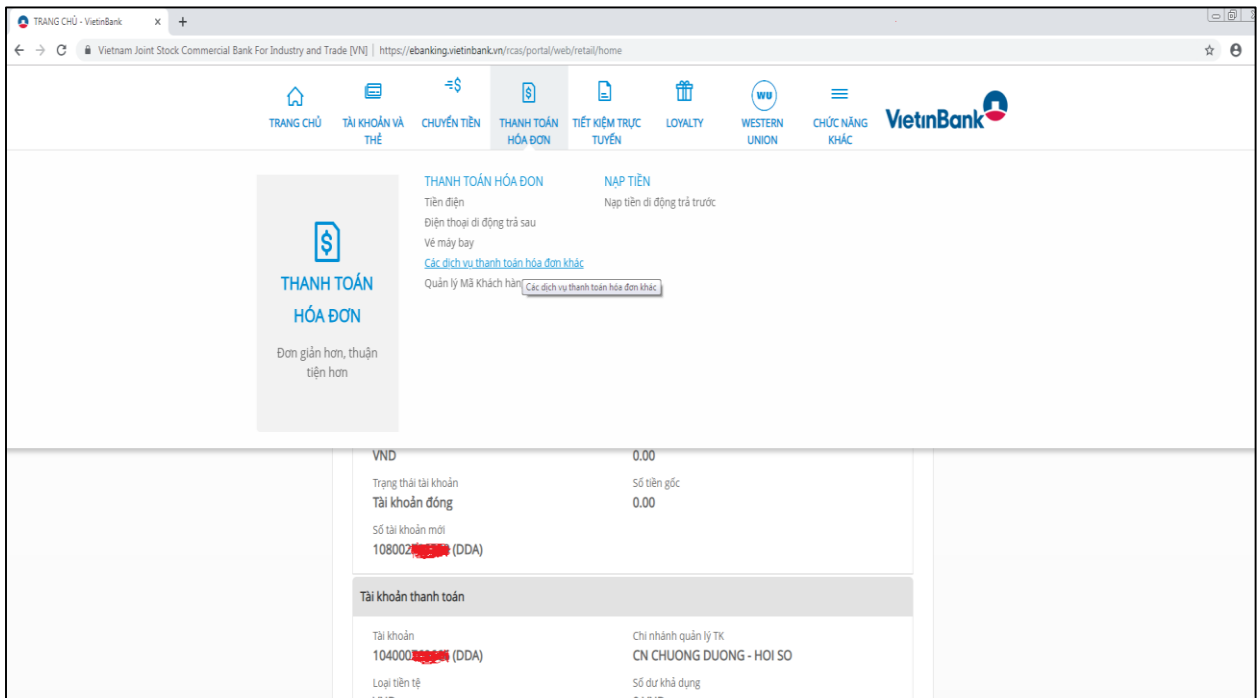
TRANG CHỦ - VietinBank ×

Vietnam Joint Stock Commercial Bank For Industry and Trade [VN] | https://ebanking.vietinbank.vn/rcas/portal/web/retail/home

TRANG CHỦ
TÀI KHOẢN VÀ THẺ
CHUYỂN TIỀN
THANH TOÁN HÓA ĐƠN
TIẾT KIỆM TRỰC TUYẾN
LOYALTY
WU
WESTERN UNION
CHỨC NĂNG KHÁC
VietinBank

THANH TOÁN HÓA ĐƠN
Đơn giản hơn, thuận tiện hơn

THANH TOÁN HÓA ĐƠN
Tiền điện
Điện thoại di động trả sau
Vé máy bay
Các dịch vụ thanh toán hóa đơn khác
Quản lý Mã Khách hàn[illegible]
Các dịch vụ thanh toán hóa đơn khác

NẠP TIỀN
Nạp tiền di động trả trước

VND
0.00
Trạng thái tài khoản
Tài khoản đóng
Số tiền gốc
0.00
Số tài khoản mới
108002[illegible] (DDA)

Tài khoản thanh toán

Tài khoản
104000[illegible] (DDA)
Chi nhánh quản lý TK
CN CHUONG DUONG - HOI SO
Loại tiền tệ
Số dư khả dụng